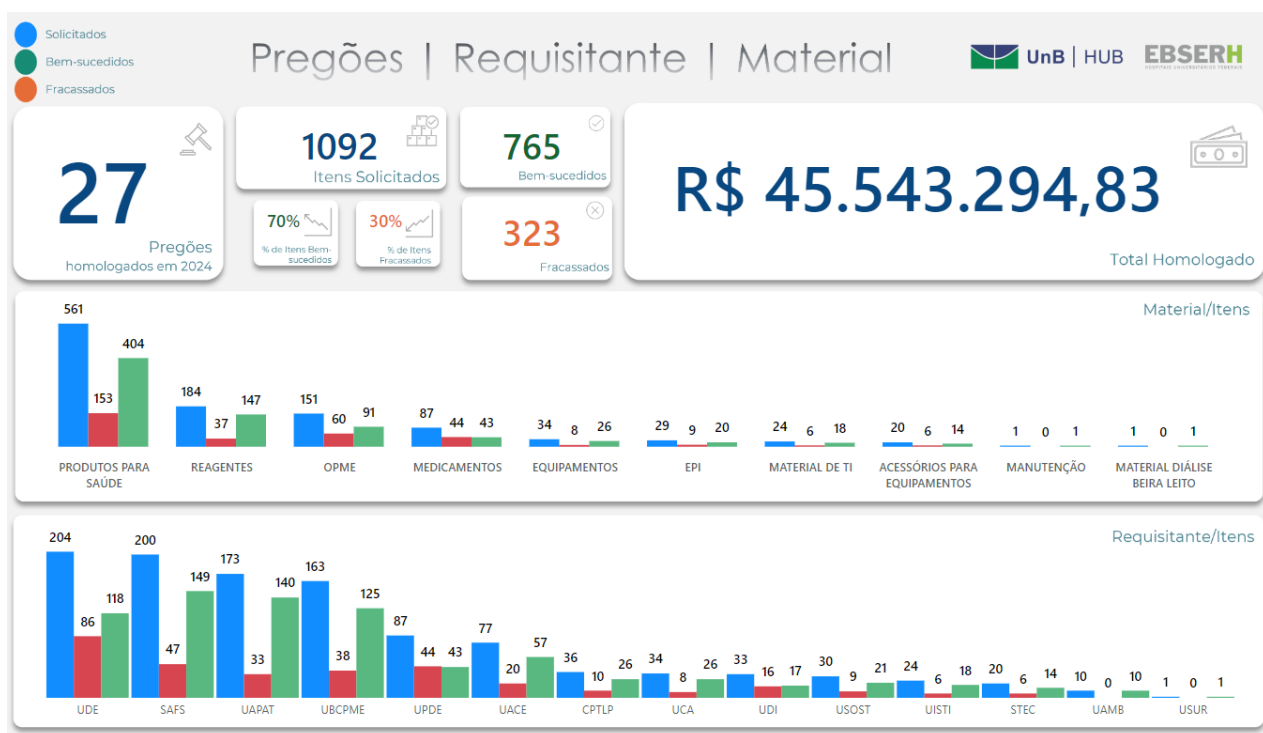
Solicitados
Bem-sucedidos
Fracassados

Pregões | Requisitante | Material

UnB | HUB EBSERH

27
Pregões homologados em 2024

1092
Itens Solicitados

70%
% de Itens Bem-sucedidos

30%
% de Itens Fracassados

765
Bem-sucedidos

323
Fracassados

R$ 45.543.294,83
Total Homologado

Material/Itens

| | Solicitados | Fracassados | Bem-sucedidos |
|---|---|---|---|
| PRODUTOS PARA SAÚDE | 561 | 153 | 404 |
| REAGENTES | 184 | 37 | 147 |
| OPME | 151 | 60 | 91 |
| MEDICAMENTOS | 87 | 44 | 43 |
| EQUIPAMENTOS | 34 | 8 | 26 |
| EPI | 29 | 9 | 20 |
| MATERIAL DE TI | 24 | 6 | 18 |
| ACESSÓRIOS PARA EQUIPAMENTOS | 20 | 6 | 14 |
| MANUTENÇÃO | 1 | 0 | 1 |
| MATERIAL DIÁLISE BEIRA LEITO | 1 | 0 | 1 |

Requisitante/Itens

| | Solicitados | Fracassados | Bem-sucedidos |
|---|---|---|---|
| UDE | 204 | 86 | 118 |
| SAFS | 200 | 47 | 149 |
| UAPAT | 173 | 33 | 140 |
| UBCPME | 163 | 38 | 125 |
| UPDE | 87 | 44 | 43 |
| UACE | 77 | 20 | 57 |
| CPTLP | 36 | 10 | 26 |
| UCA | 34 | 8 | 26 |
| UDI | 33 | 16 | 17 |
| USOST | 30 | 9 | 21 |
| UISTI | 24 | 6 | 18 |
| STEC | 20 | 6 | 14 |
| UAMB | 10 | 0 | 10 |
| USUR | 1 | 0 | 1 |